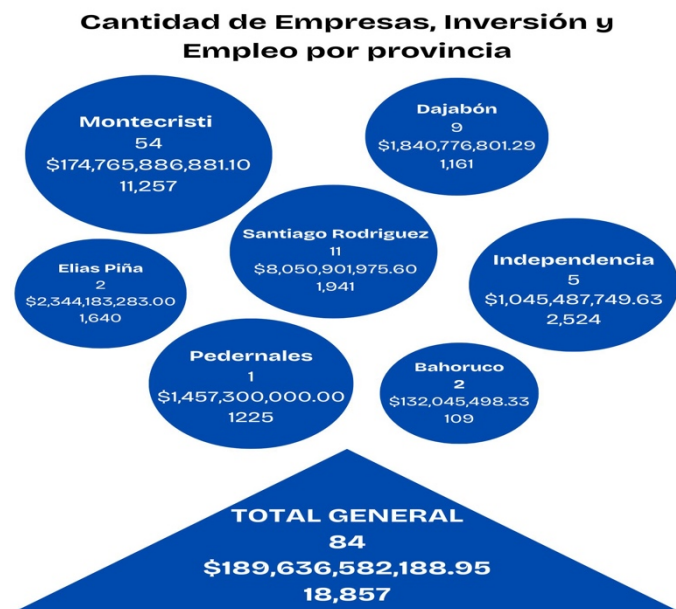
Cantidad de Empresas, Inversión y Empleo por provincia

Montecristi
54
$174,765,886,881.10
11,257

Dajabón
9
$1,840,776,801.29
1,161

Santiago Rodriguez
11
$8,050,901,975.60
1,941

Elias Piña
2
$2,344,183,283.00
1,640

Independencia
5
$1,045,487,749.63
2,524

Pedernales
1
$1,457,300,000.00
1225

Bahoruco
2
$132,045,498.33
109

TOTAL GENERAL
84
$189,636,582,188.95
18,857